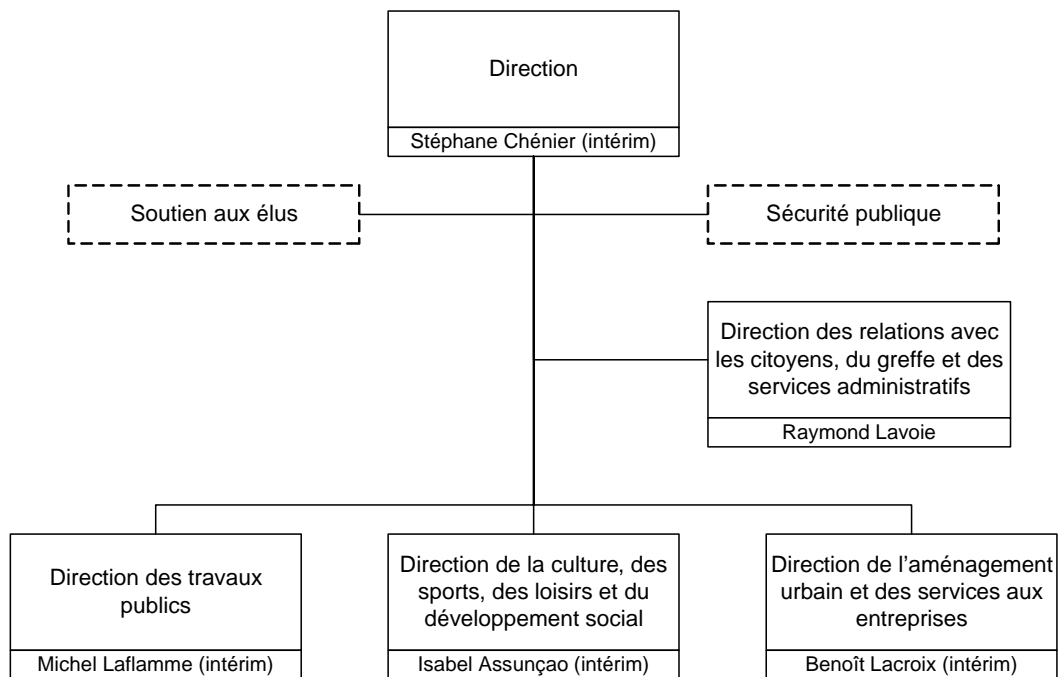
Direction

Stéphane Chénier (intérim)

Soutien aux élus

Sécurité publique

Direction des relations avec les citoyens, du greffe et des services administratifs

Raymond Lavoie

Direction des travaux publics

Michel Laflamme (intérim)

Direction de la culture, des sports, des loisirs et du développement social

Isabel Assunçao (intérim)

Direction de l'aménagement urbain et des services aux entreprises

Benoît Lacroix (intérim)